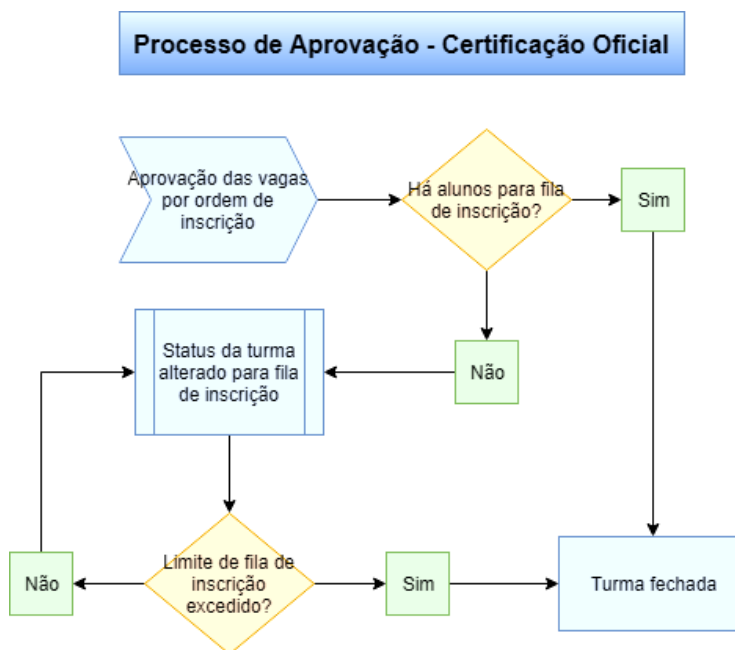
Processo de Aprovação - Certificação Oficial

Aprovação das vagas por ordem de inscrição

Há alunos para fila de inscrição?

Sim

Não

Status da turma alterado para fila de inscrição

Limite de fila de inscrição excedido?

Não

Sim

Turma fechada